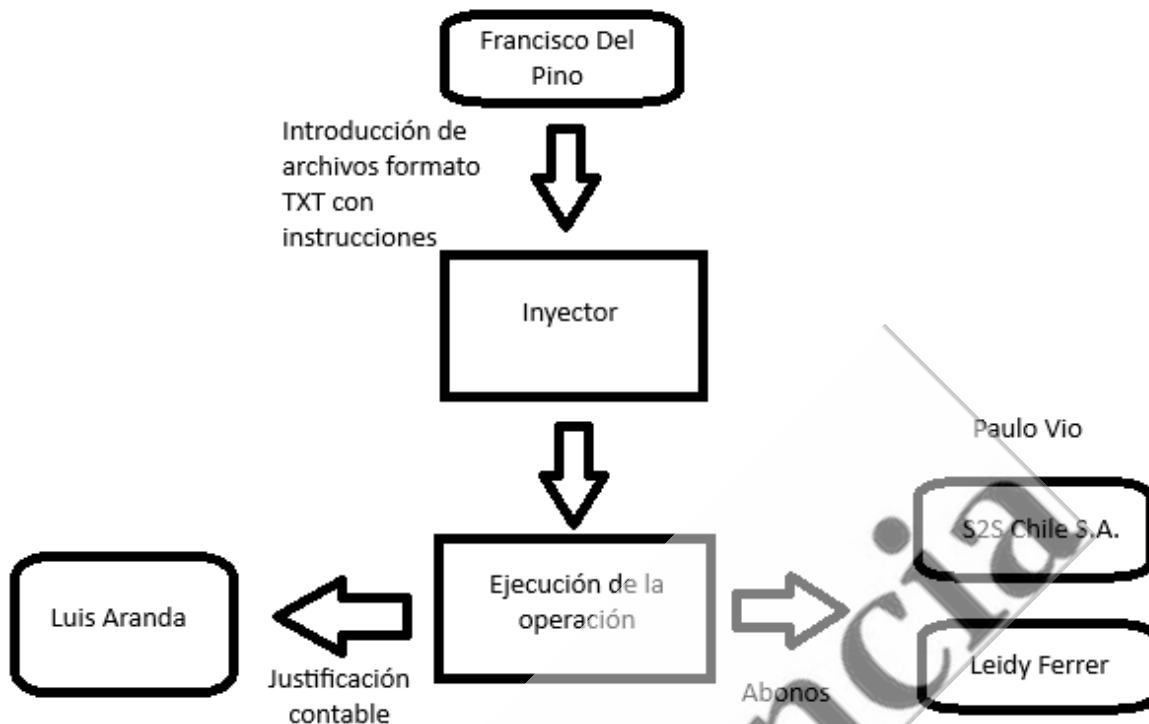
Francisco Del Pino

Introducción de archivos formato TXT con instrucciones

Inyector

Paulo Vio

S2S Chile S.A.

Luis Aranda

Ejecución de la operación

Leidy Ferrer

Justificación contable

Abonos

cia